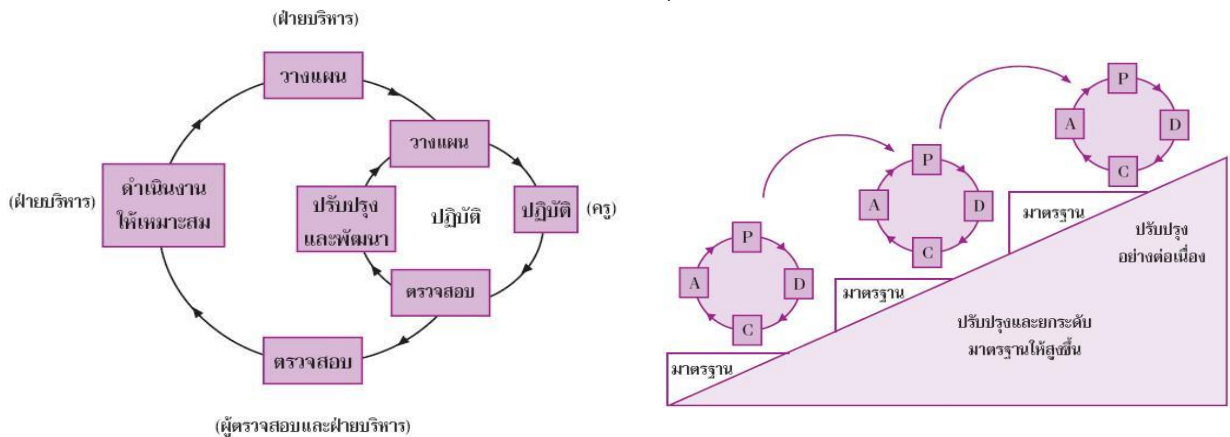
(ฝ่ายบริหาร)

วางแผน

วางแผน

(ฝ่ายบริหาร)

ดำเนินงานให้เหมาะสม

ปรับปรุงและพัฒนา

ปฏิบัติ

ปฏิบัติ

(ครู)

ตรวจสอบ

ตรวจสอบ

(ผู้ตรวจสอบและฝ่ายบริหาร)

P
A
D
C

P
A
D
C

P
A
D
C

มาตรฐาน

ปรับปรุงอย่างต่อเนื่อง

มาตรฐาน

ปรับปรุงและยกระดับมาตรฐานให้สูงขึ้น

มาตรฐาน